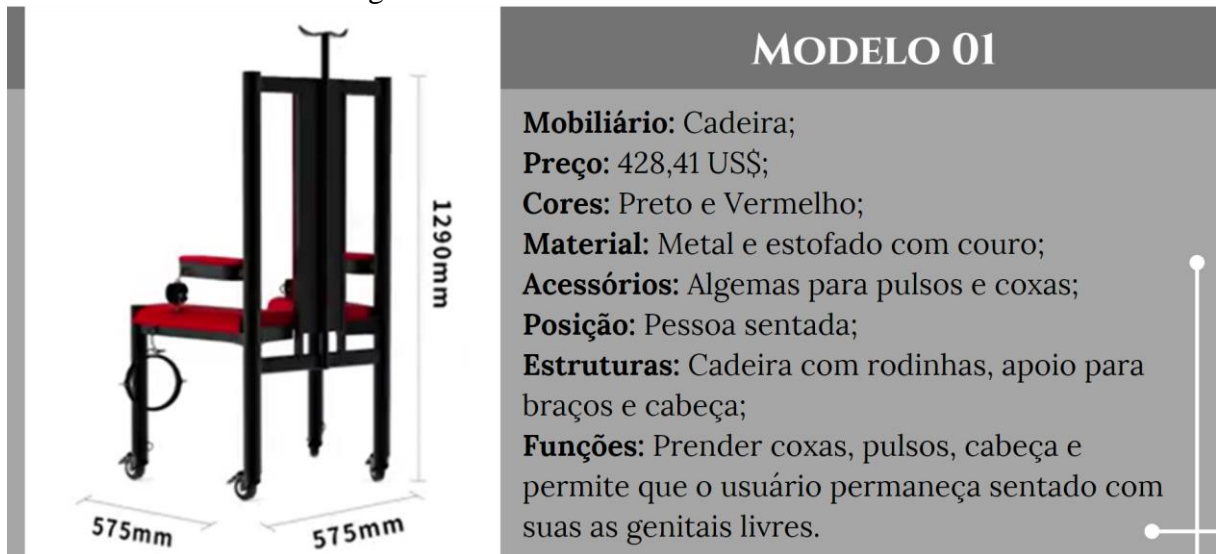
1290mm

575mm

575mm

MODELO 01

**Mobiliário:** Cadeira;
**Preço:** 428,41 US$;
**Cores:** Preto e Vermelho;
**Material:** Metal e estofado com couro;
**Acessórios:** Algemas para pulsos e coxas;
**Posição:** Pessoa sentada;
**Estruturas:** Cadeira com rodinhas, apoio para braços e cabeça;
**Funções:** Prender coxas, pulsos, cabeça e permite que o usuário permaneça sentado com suas as genitais livres.